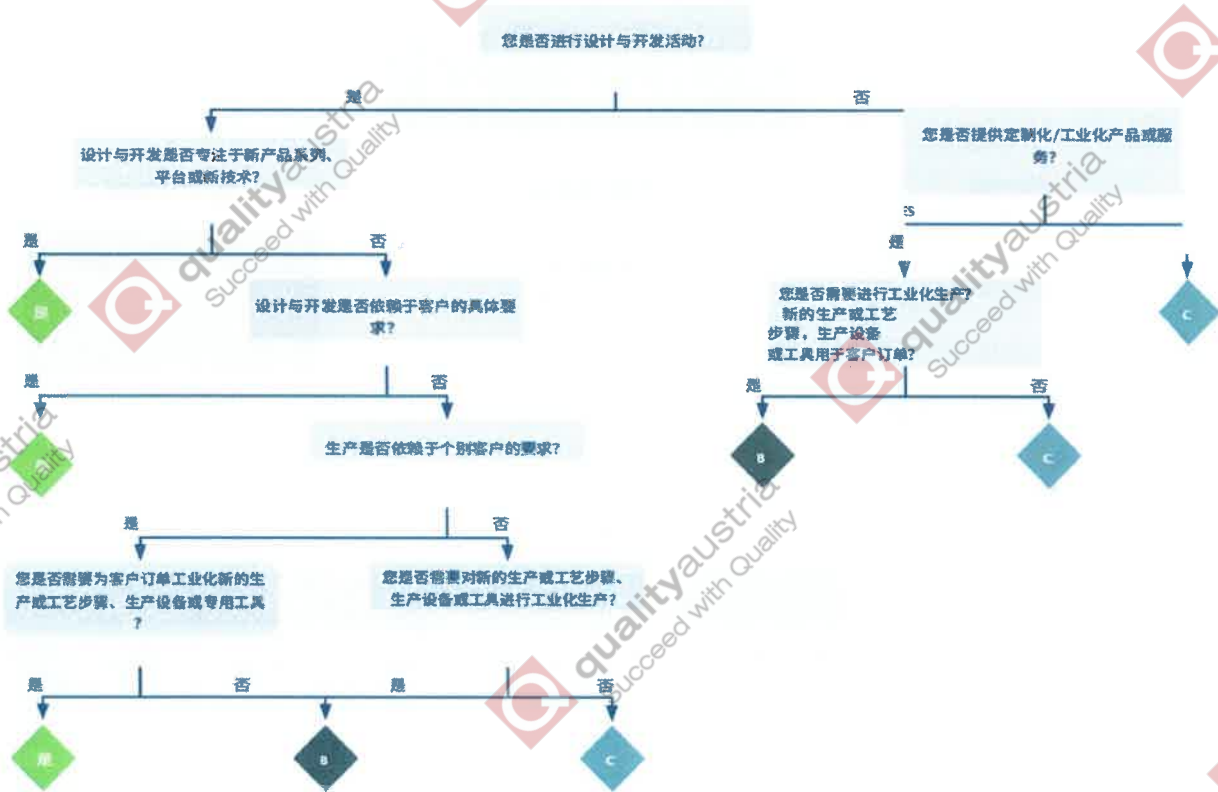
您是否进行设计与开发活动?

是

否

设计与开发是否专注于新产品系列、平台或新技术?

是

否

A

设计与开发是否依赖于客户的具体要求?

是

否

A

生产是否依赖于个别客户的要求?

是

否

您是否需要为客户订单工业化新的生产或工艺步骤、生产设备或专用工具?

您是否需要对新的生产或工艺步骤、生产设备或工具进行工业化生产?

是

否

是

否

A

B

C

您是否提供定制化/工业化产品或服务?

es

是

您是否需要进行工业化生产? 新的生产或工艺步骤，生产设备或工具用于客户订单?

C

是

否

B

C

qualityaustria Succeed with Quality

qualityaustria Succeed with Quality

qualityaustria Succeed with Quality

qualityaustria Succeed with Quality

qualityaustria Succeed with Quality